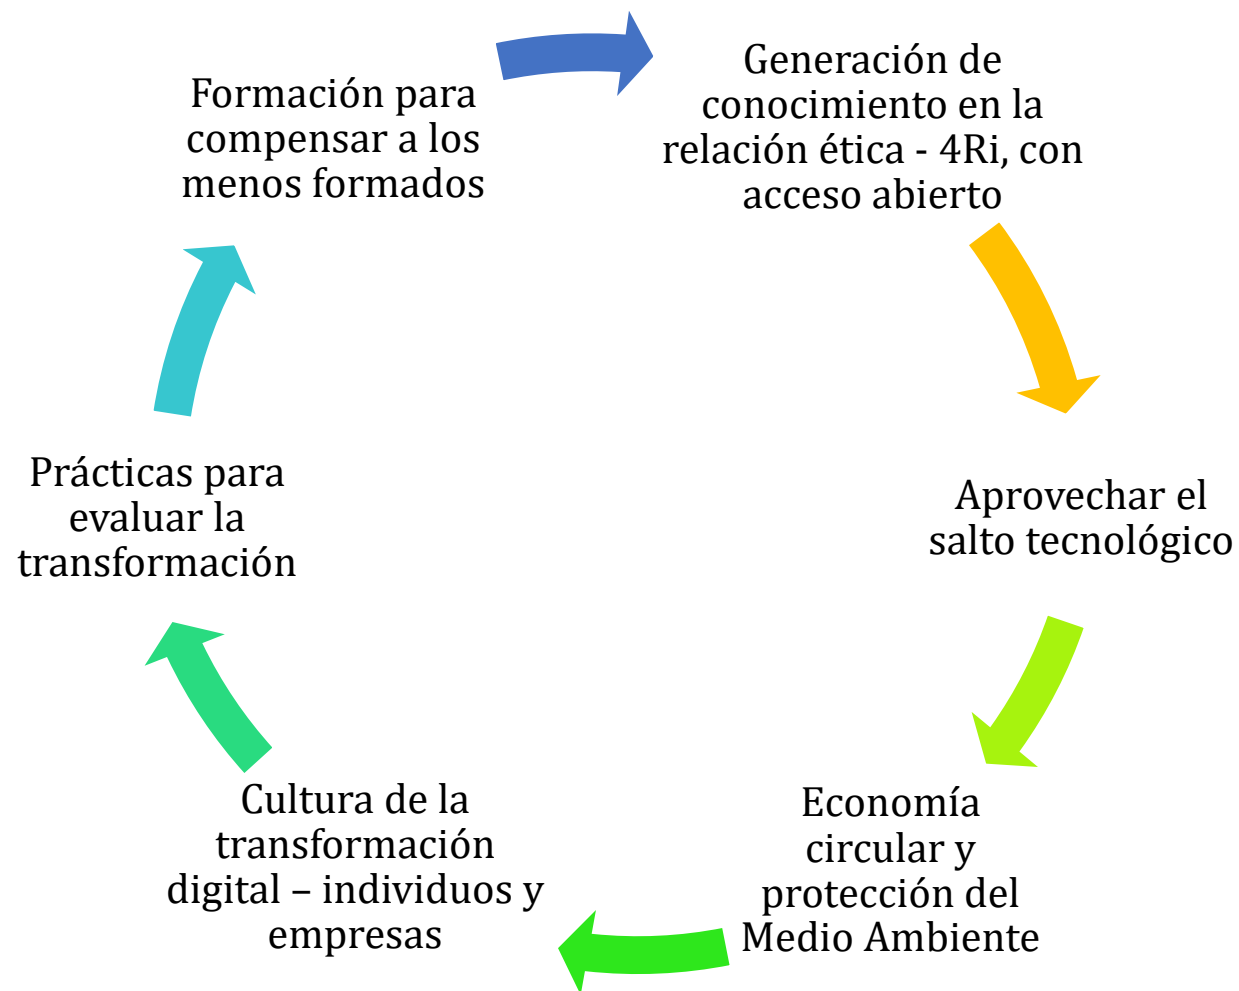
Generación de conocimiento en la relación ética - 4Ri, con acceso abierto

Aprovechar el salto tecnológico

Economía circular y protección del Medio Ambiente

Cultura de la transformación digital – individuos y empresas

Prácticas para evaluar la transformación

Formación para compensar a los menos formados